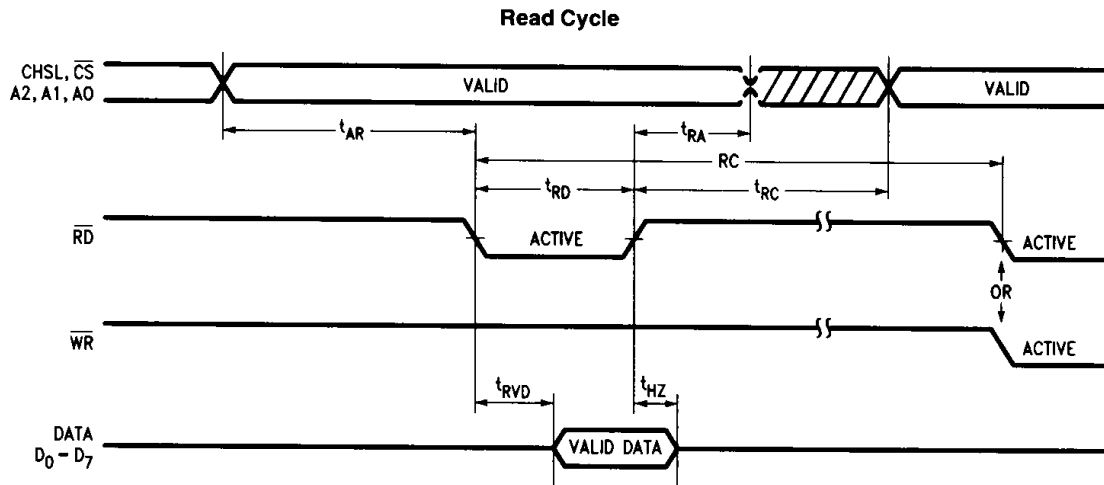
Read Cycle

CHSL, $\overline{CS}$
A2, A1, A0

VALID

VALID

$t_{AR}$

$t_{RA}$

RC

$t_{RD}$

$t_{RC}$

$\overline{RD}$

ACTIVE

ACTIVE

OR

$\overline{WR}$

ACTIVE

$t_{RVD}$

$t_{HZ}$

DATA
$D_0 - D_7$

VALID DATA